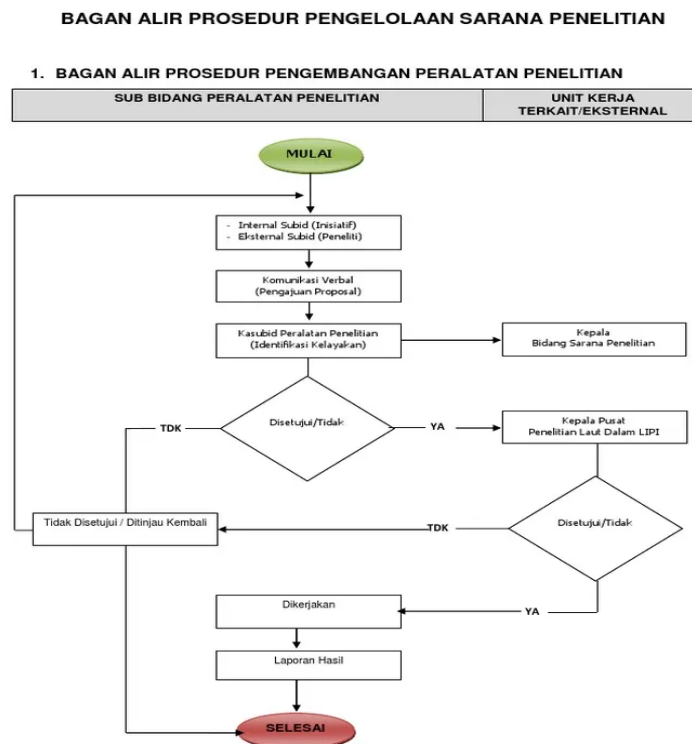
BAGAN ALIR PROSEDUR PENGELOLAAN SARANA PENELITIAN

1. BAGAN ALIR PROSEDUR PENGEMBANGAN PERALATAN PENELITIAN

| SUB BIDANG PERALATAN PENELITIAN | UNIT KERJA TERKAIT/EKSTERNAL |
|---|---|

MULAI

- Internal Subid (Inisiatif)
- Eksternal Subid (Peneliti)

Komunikasi Verbal
(Pengajuan Proposal)

Kasubid Peralatan Penelitian
(Identifikasi Kelayakan)

Kepala
Bidang Sarana Penelitian

TDK

Disetujui/Tidak

YA

Kepala Pusat
Penelitian Laut Dalam LIPI

Tidak Disetujui / Ditinjau Kembali

TDK

Disetujui/Tidak

Dikerjakan

YA

Laporan Hasil

SELESAI